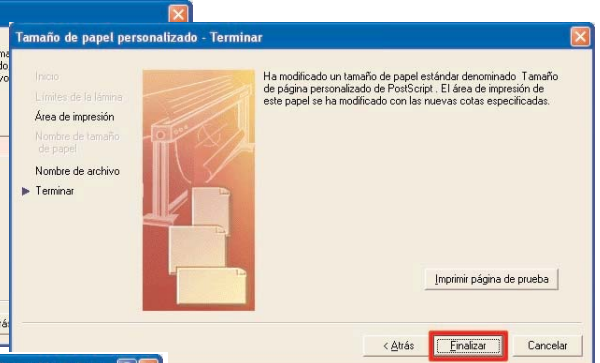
Tamaño de papel personalizado - Terminar

Inicio
Límites de la lámina
Área de impresión
Nombre de tamaño de papel
Nombre de archivo
Terminar

Ha modificado un tamaño de papel estándar denominado Tamaño de página personalizado de PostScript . El área de impresión de este papel se ha modificado con las nuevas cotas especificadas.

Imprimir página de prueba

< Atrás
Finalizar
Cancelar